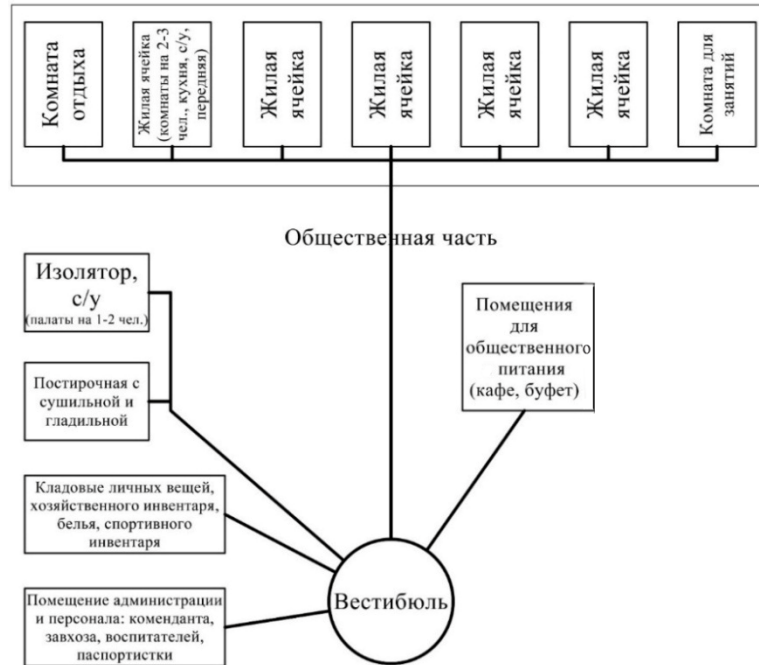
Комната отдыха

Жилая ячейка (комнаты на 2-3 чел., кухня, с/у, передняя)

Жилая ячейка

Жилая ячейка

Жилая ячейка

Жилая ячейка

Комната для занятий

Общественная часть

Изолятор, с/у (палаты на 1-2 чел.)

Помещения для общественного питания (кафе, буфет)

Постирочная с сушильной и гладильной

Кладовые личных вещей, хозяйственного инвентаря, белья, спортивного инвентаря

Помещение администрации и персонала: коменданта, завхоза, воспитателей, паспортистки

Вестибюль